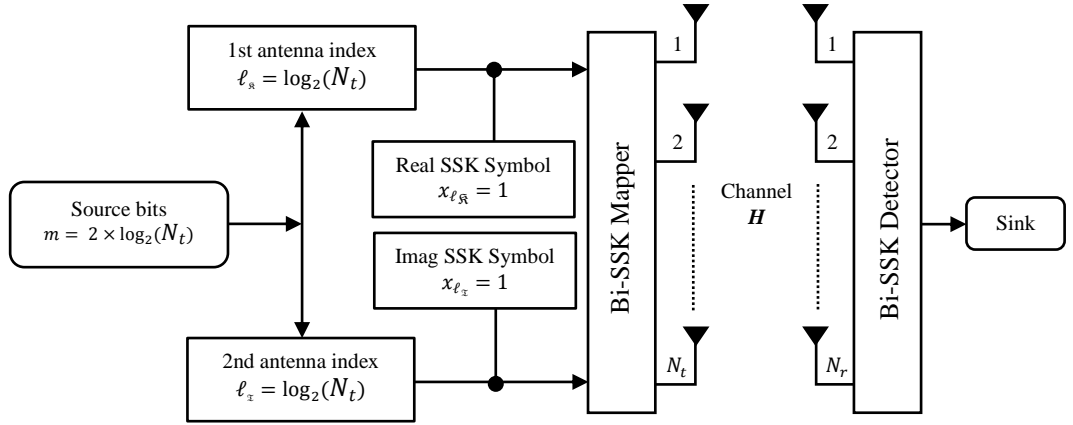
1st antenna index
$\ell_{\Re} = \log_2(N_t)$

Source bits
$m = 2 \times \log_2(N_t)$

Real SSK Symbol
$x_{\ell_{\Re}} = 1$

Imag SSK Symbol
$x_{\ell_{\Im}} = 1$

2nd antenna index
$\ell_{\Im} = \log_2(N_t)$

Bi-SSK Mapper

1

2

$N_t$

Channel
$\boldsymbol{H}$

1

2

$N_r$

Bi-SSK Detector

Sink